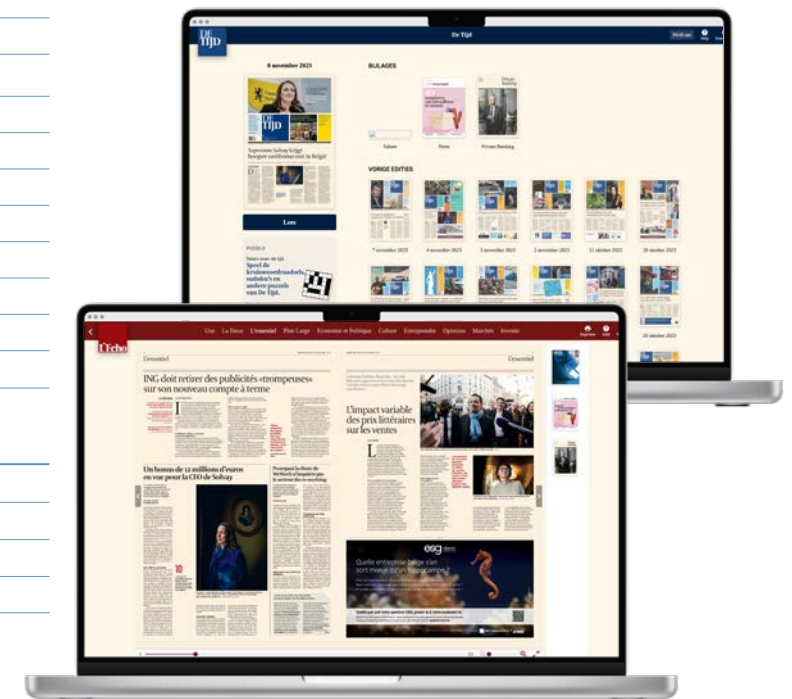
DE TIJD

De Tijd

Word lid

8 november 2023

DE TIJD

Topvrouwen Solvay krijgt hoogste cashbonus ooit in België

Lees

PUZZELS

Meer over de tijd
Speel de kruiswoordraadsels, sudoku's en andere puzzels van De Tijd.

BIJLAGES

Sabato

Netto

Private Banking

VORIGE EDITIES

7 november 2023

6 november 2023

3 november 2023

2 november 2023

31 oktober 2023

28 oktober 2023

20 oktober 2023

L'Echo

Une La Deux L'essentiel Plein Large Economie et Politique Culture Entreprendre Opinions Marchés Investir

L'essentiel

ING doit retirer des publicités «trompeuses» sur son nouveau compte à terme

Un bonus de 12 millions d'euros en vue pour la CEO de Solvay

L'essentiel

L'impact variable des prix littéraires sur les ventes

esg

Quelle entreprise belge s'en sort mieux qu'un hippocampe ?